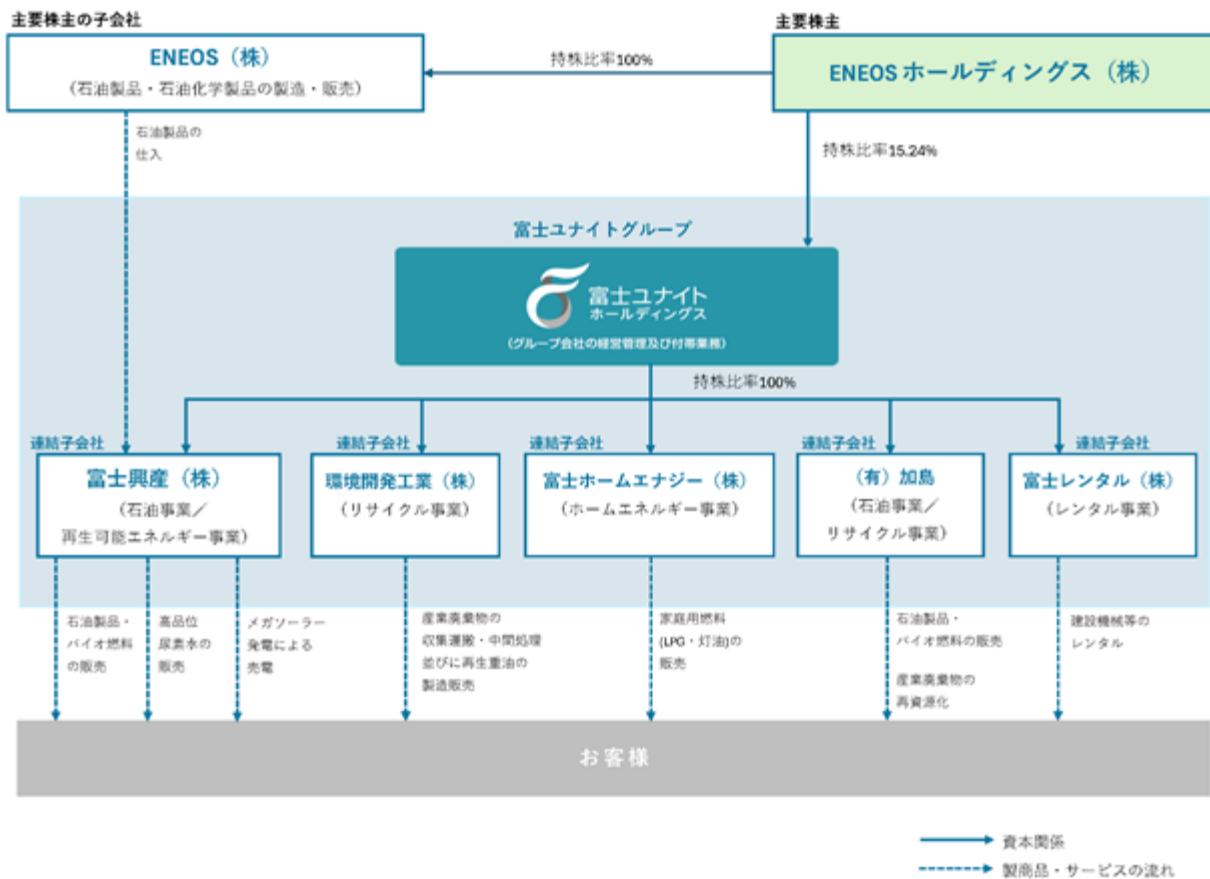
主要株主の子会社

ENEOS（株）
（石油製品・石油化学製品の製造・販売）

持株比率100%

主要株主

ENEOSホールディングス（株）

石油製品の仕入

持株比率15.24%

富士ユナイトグループ

富士ユナイト
ホールディングス
（グループ会社の経営管理及び付帯業務）

持株比率100%

連結子会社
富士興産（株）
（石油事業／再生可能エネルギー事業）

連結子会社
環境開発工業（株）
（リサイクル事業）

連結子会社
富士ホームエナジー（株）
（ホームエネルギー事業）

連結子会社
（有）加島
（石油事業／リサイクル事業）

連結子会社
富士レンタル（株）
（レンタル事業）

石油製品・バイオ燃料の販売

高品位尿素水の販売

メガソーラー発電による売電

産業廃棄物の収集運搬・中間処理並びに再生重油の製造販売

家庭用燃料（LPG・灯油）の販売

石油製品・バイオ燃料の販売

産業廃棄物の再資源化

建設機械等のレンタル

お客様

資本関係
製商品・サービスの流れ